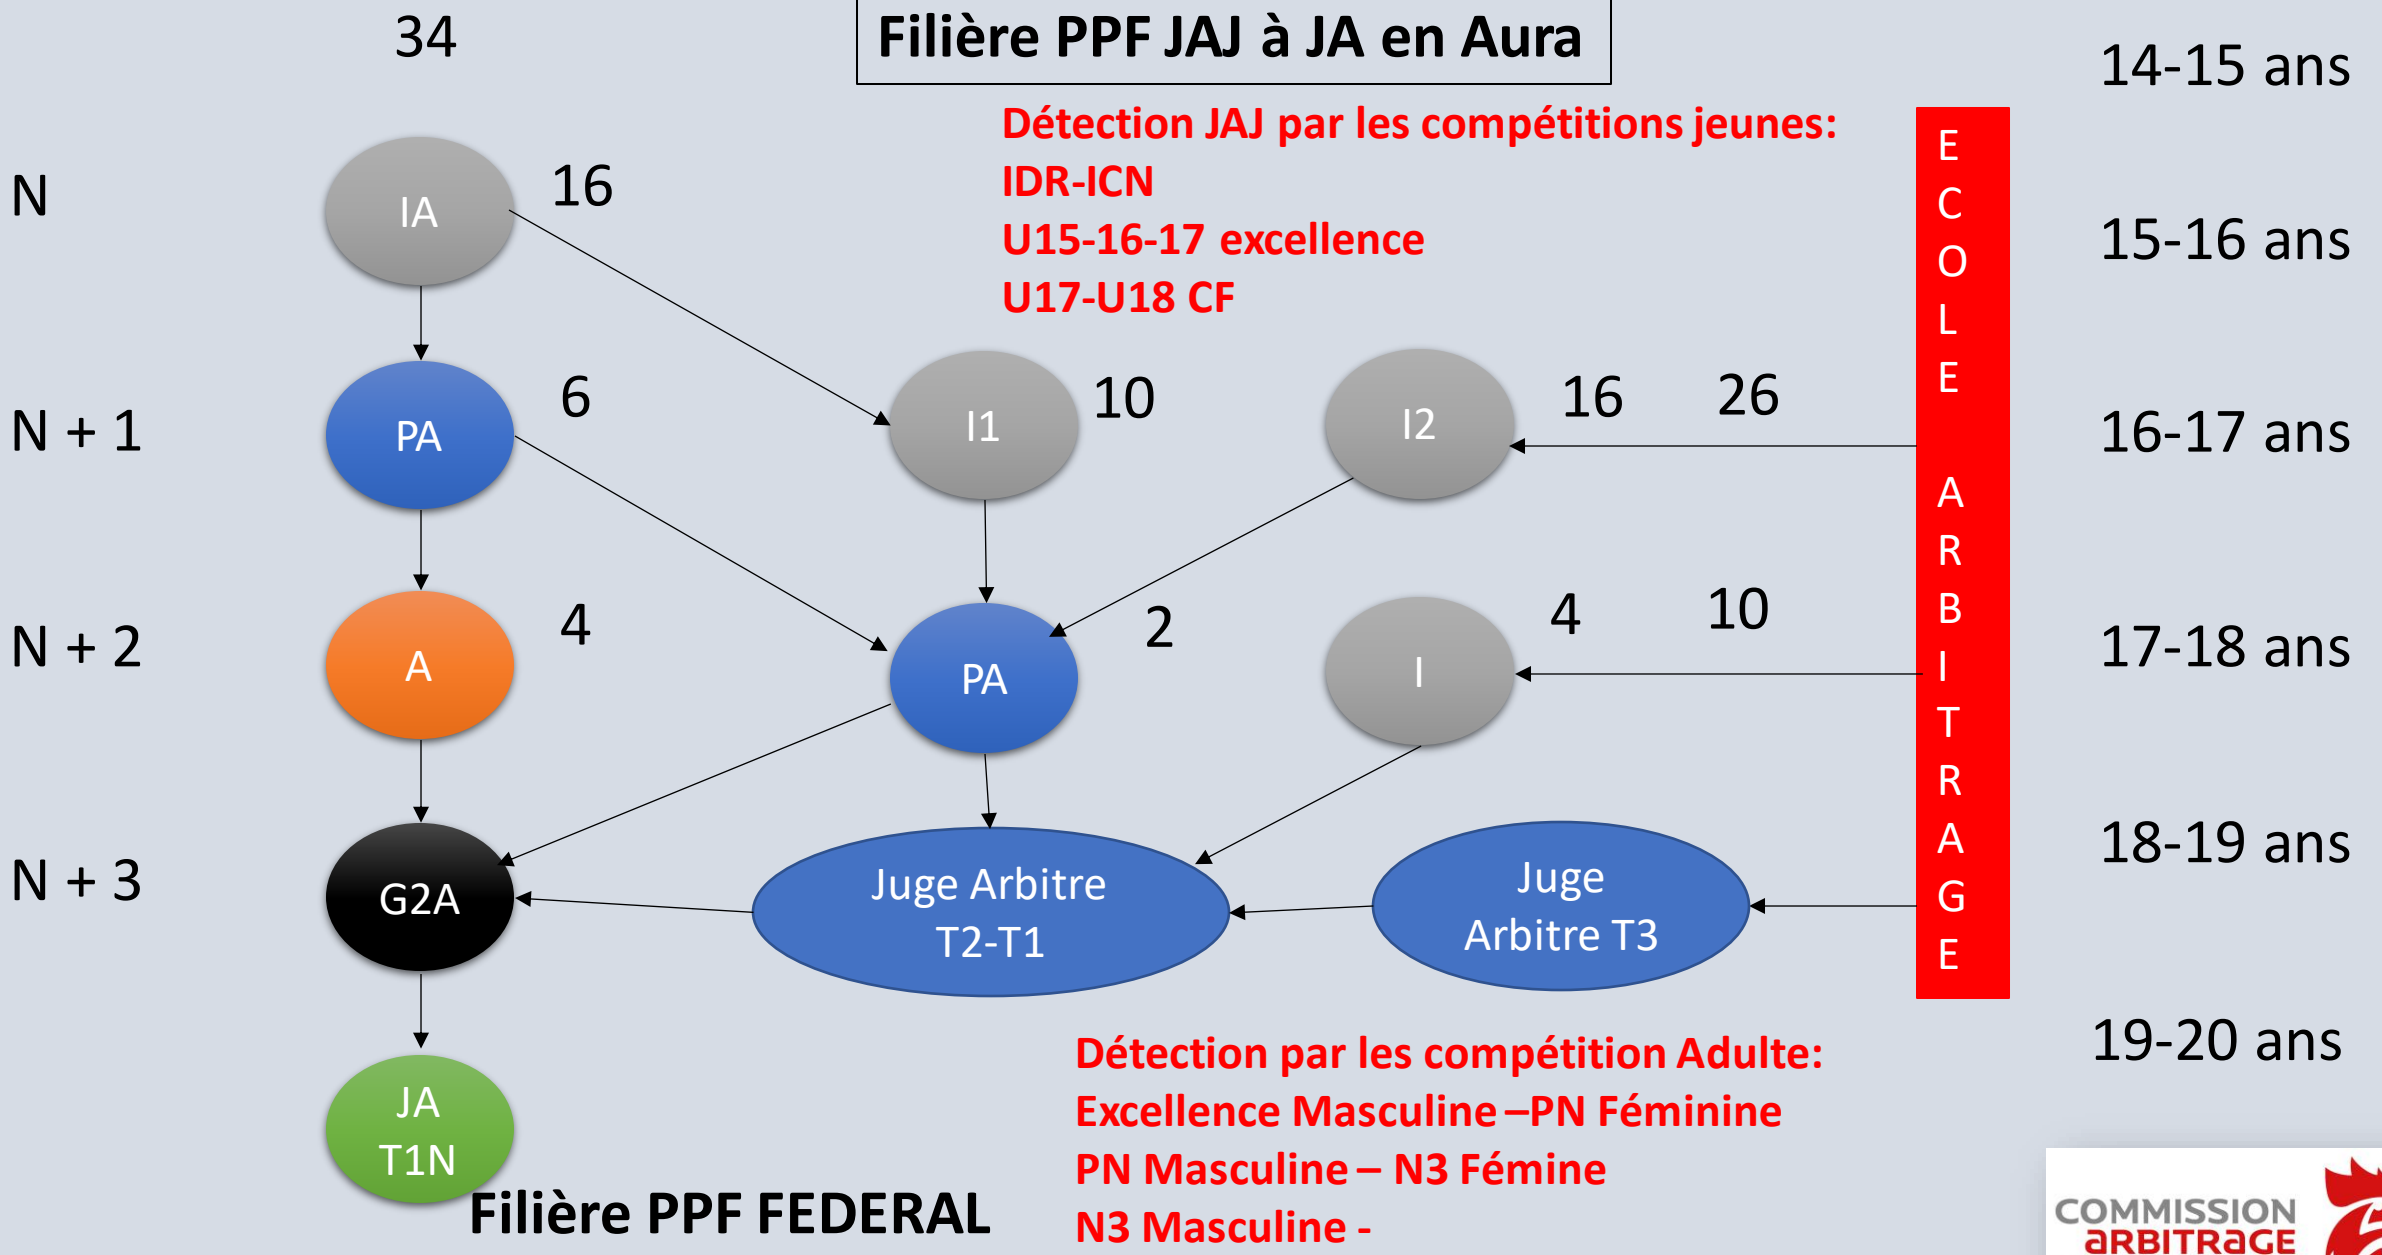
34

Filière PPF JAJ à JA en Aura

14-15 ans

Détection JAJ par les compétitions jeunes:
IDR-ICN
U15-16-17 excellence
U17-U18 CF

N

IA

16

15-16 ans

ECOLE ARBITRAGE

N + 1

PA

6

I1

10

I2

16

26

16-17 ans

N + 2

A

4

PA

2

I

4

10

17-18 ans

N + 3

G2A

Juge Arbitre T2-T1

Juge Arbitre T3

18-19 ans

19-20 ans

JA T1N

Filière PPF FEDERAL

Détection par les compétition Adulte:
Excellence Masculine –PN Féminine
PN Masculine – N3 Fémine
N3 Masculine -

COMMISSION ARBITRAGE